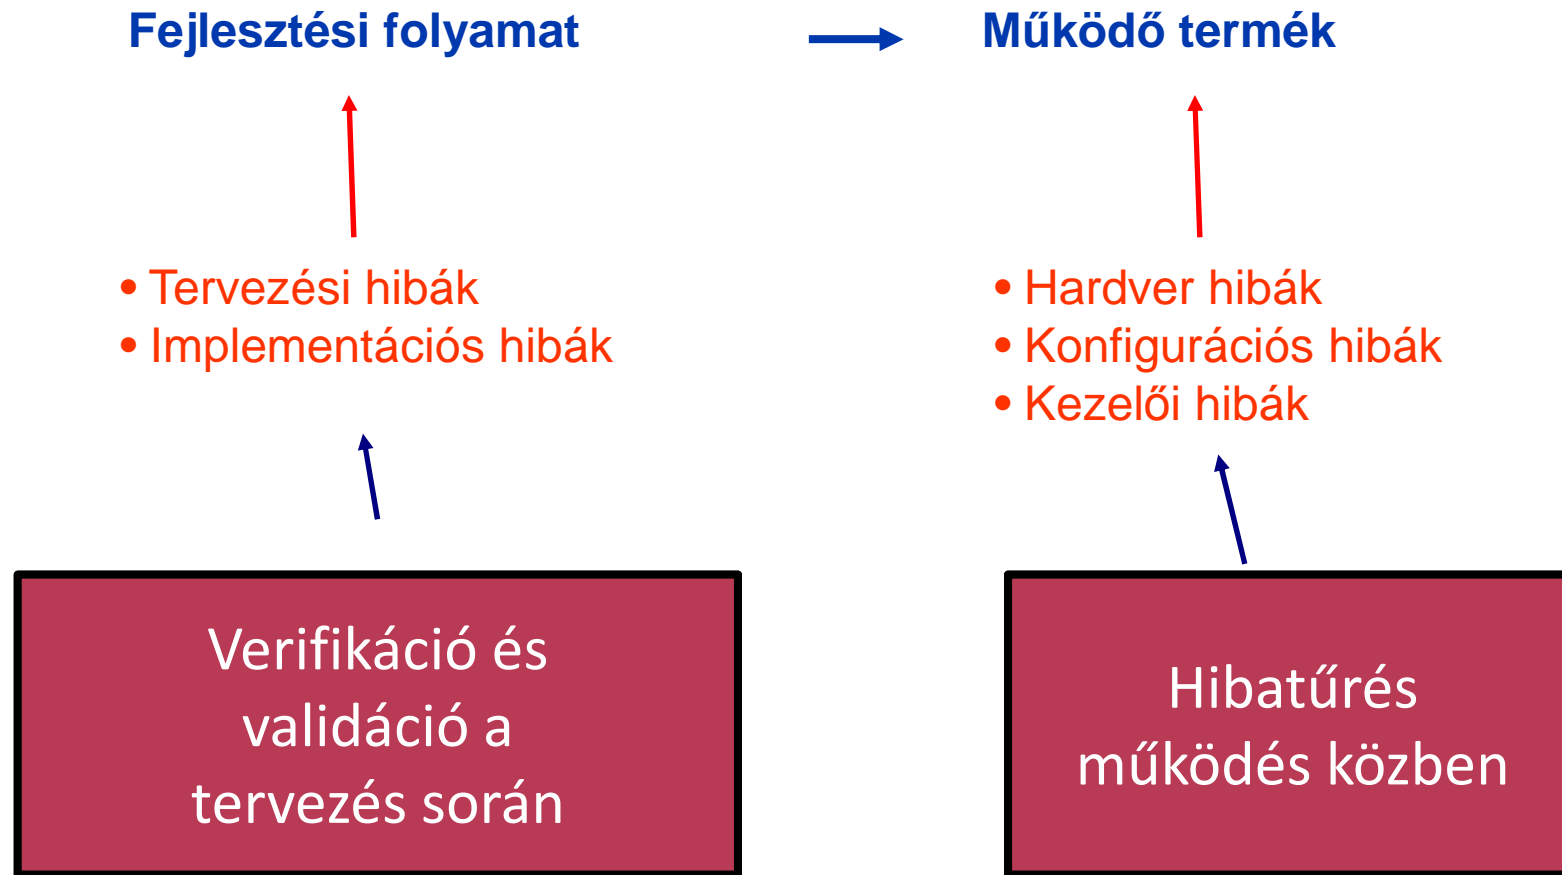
Fejlesztési folyamat

Működő termék

• Tervezési hibák
• Implementációs hibák

• Hardver hibák
• Konfigurációs hibák
• Kezelői hibák

Verifikáció és validáció a tervezés során

Hibatűrés működés közben